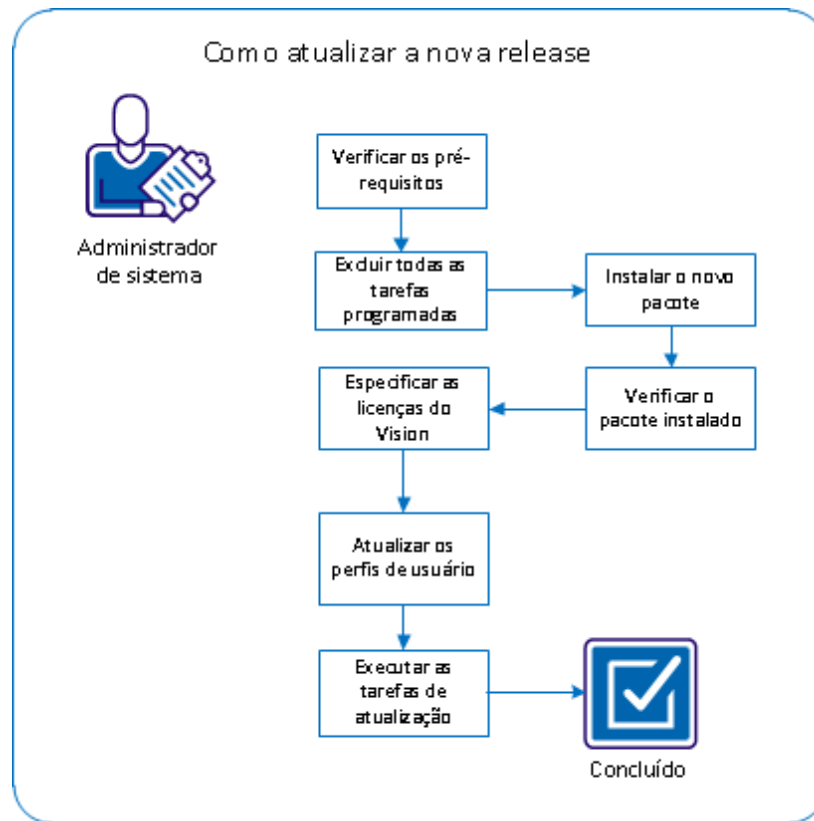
Como atualizar a nova release

Administrador de sistema

Verificar os pré-requisitos

Excluir todas as tarefas programadas

Instalar o novo pacote

Verificar o pacote instalado

Especificar as licenças do Vision

Atualizar os perfis de usuário

Executar as tarefas de atualização

Concluído